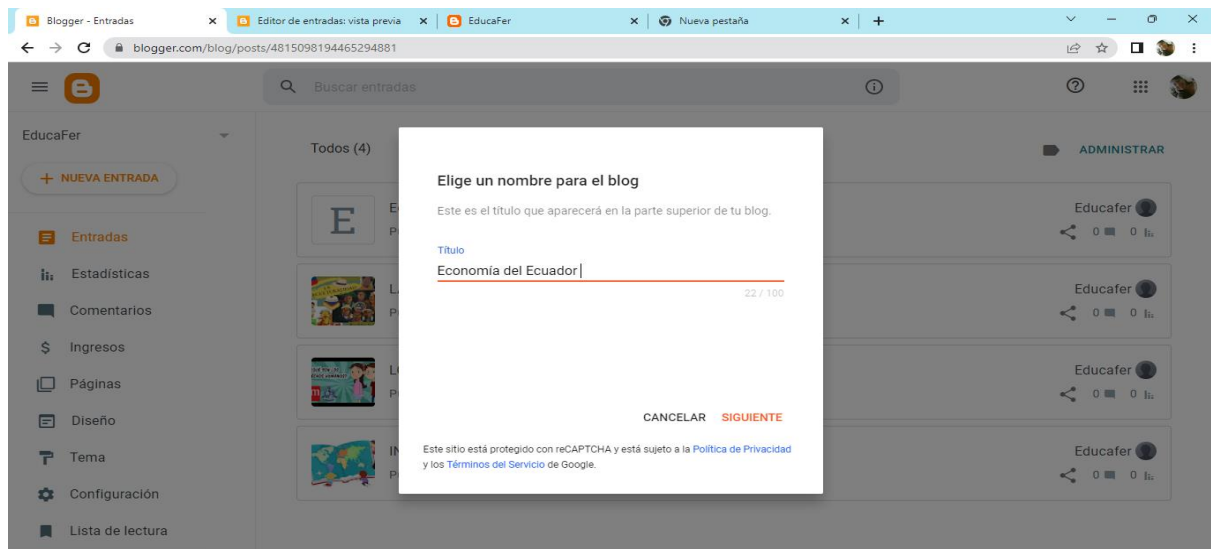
Blogger - Entradas
Editor de entradas: vista previa
EducaFer
Nueva pestaña
blogger.com/blog/posts/4815098194465294881

Buscar entradas

EducaFer
+ NUEVA ENTRADA
Entradas
Estadísticas
Comentarios
Ingresos
Páginas
Diseño
Tema
Configuración
Lista de lectura

Todos (4)
ADMINISTRAR

E
Educafer 0 0
Educafer 0 0
Educafer 0 0
Educafer 0 0

Elige un nombre para el blog
Este es el título que aparecerá en la parte superior de tu blog.
Título
Economía del Ecuador
22 / 100
CANCELAR SIGUIENTE
Este sitio está protegido con reCAPTCHA y está sujeto a la Política de Privacidad y los Términos del Servicio de Google.